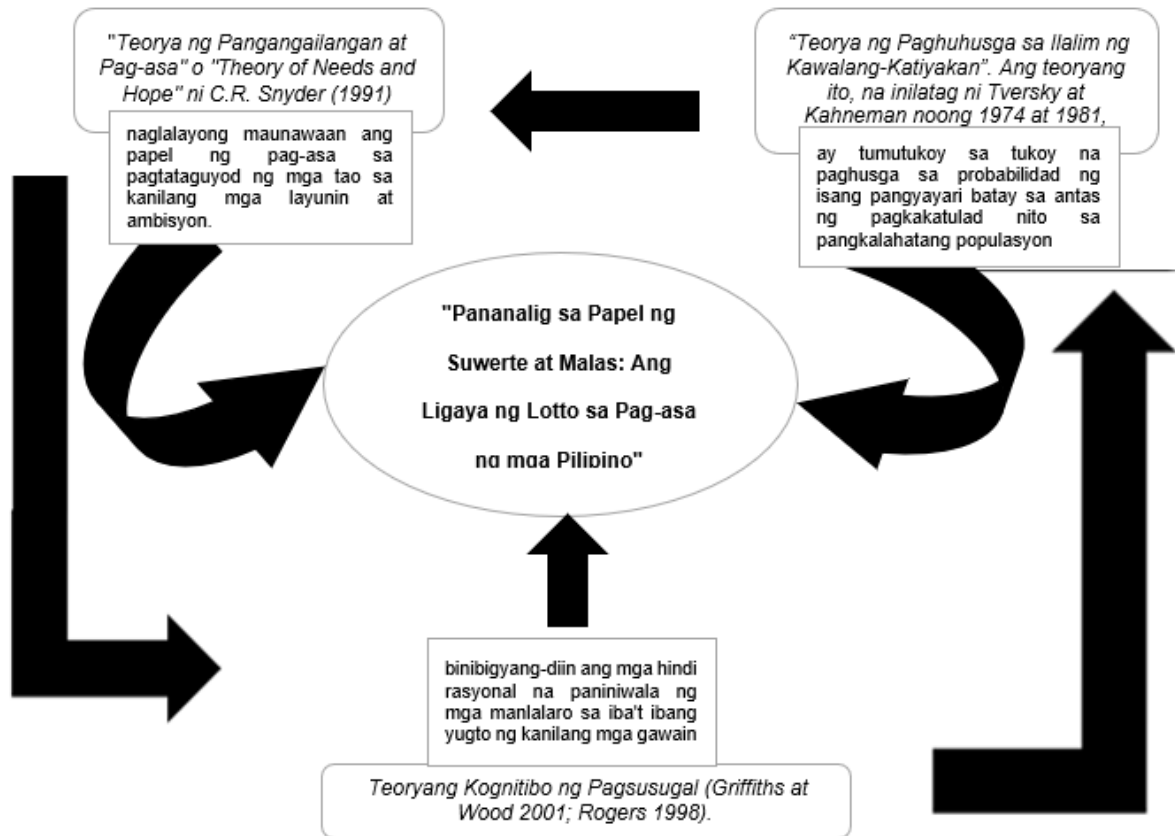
"Teorya ng Pangangailangan at Pag-asa" o "Theory of Needs and Hope" ni C.R. Snyder (1991)

naglalayong maunawaan ang papel ng pag-asa sa pagtataguyod ng mga tao sa kanilang mga layunin at ambisyon.

"Teorya ng Paghuhusga sa Ilalim ng Kawalang-Katiyakan". Ang teoryang ito, na inilatag ni Tversky at Kahneman noong 1974 at 1981,

ay tumutukoy sa tukoy na paghusga sa probabilidad ng isang pangyayari batay sa antas ng pagkakatulad nito sa pangkalahatang populasyon

"Pananalig sa Papel ng Suwerte at Malas: Ang Ligaya ng Lotto sa Pag-asa ng mga Pilipino"

binibigyang-diin ang mga hindi rasyonal na paniniwala ng mga manlalaro sa iba't ibang yugto ng kanilang mga gawain

Teoryang Kognitibo ng Pagsusugal (Griffiths at Wood 2001; Rogers 1998).